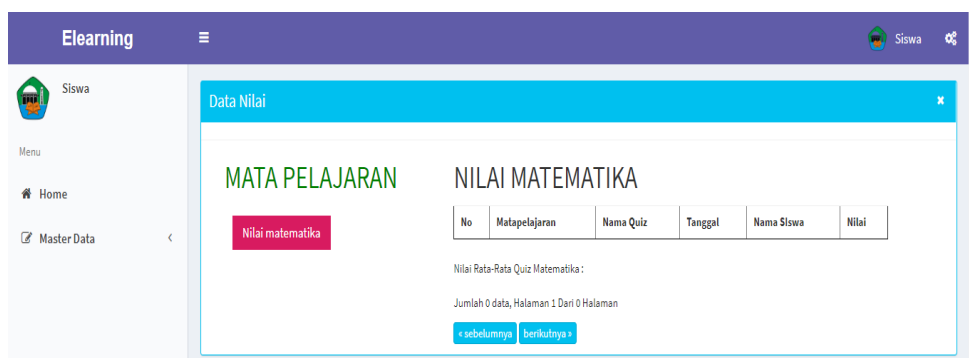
Elearning

≡

Siswa

Siswa

Menu

Home

Master Data

Data Nilai

×

MATA PELAJARAN

Nilai matematika

NILAI MATEMATIKA

| No | Matapelajaran | Nama Quiz | Tanggal | Nama SIswa | Nilai |
|---|---|---|---|---|---|

Nilai Rata-Rata Quiz Matematika :

Jumlah 0 data, Halaman 1 Dari 0 Halaman

« sebelumnya

berikutnya »